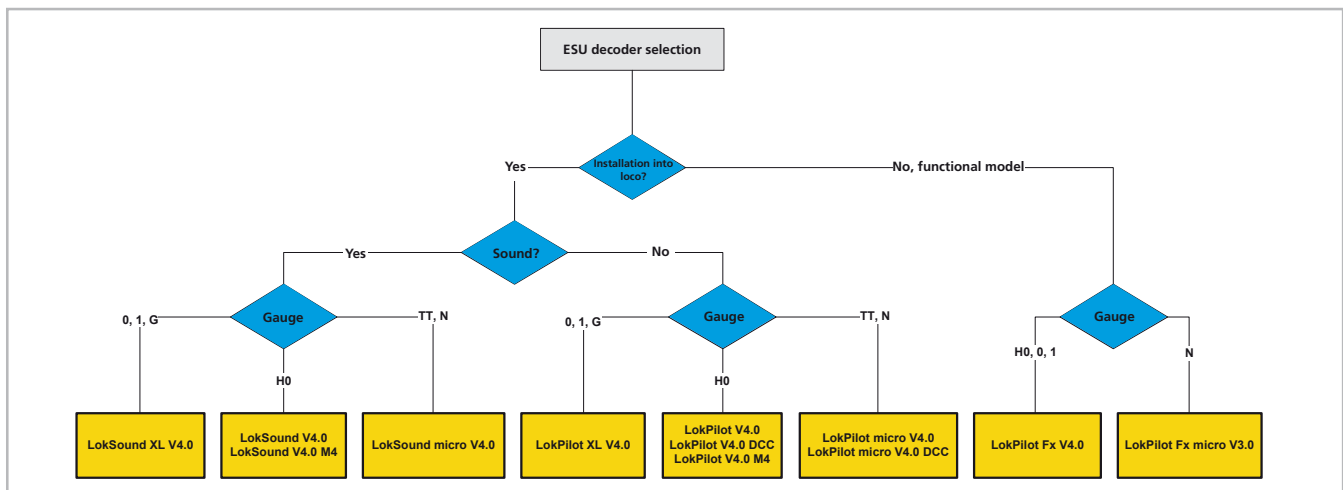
ESU decoder selection

Installation into loco?

Yes

No, functional model

Sound?

Yes

No

Gauge

0, 1, G

TT, N

H0

Gauge

0, 1, G

TT, N

H0

Gauge

H0, 0, 1

N

LokSound XL V4.0

LokSound V4.0
LokSound V4.0 M4

LokSound micro V4.0

LokPilot XL V4.0

LokPilot V4.0
LokPilot V4.0 DCC
LokPilot V4.0 M4

LokPilot micro V4.0
LokPilot micro V4.0 DCC

LokPilot Fx V4.0

LokPilot Fx micro V3.0